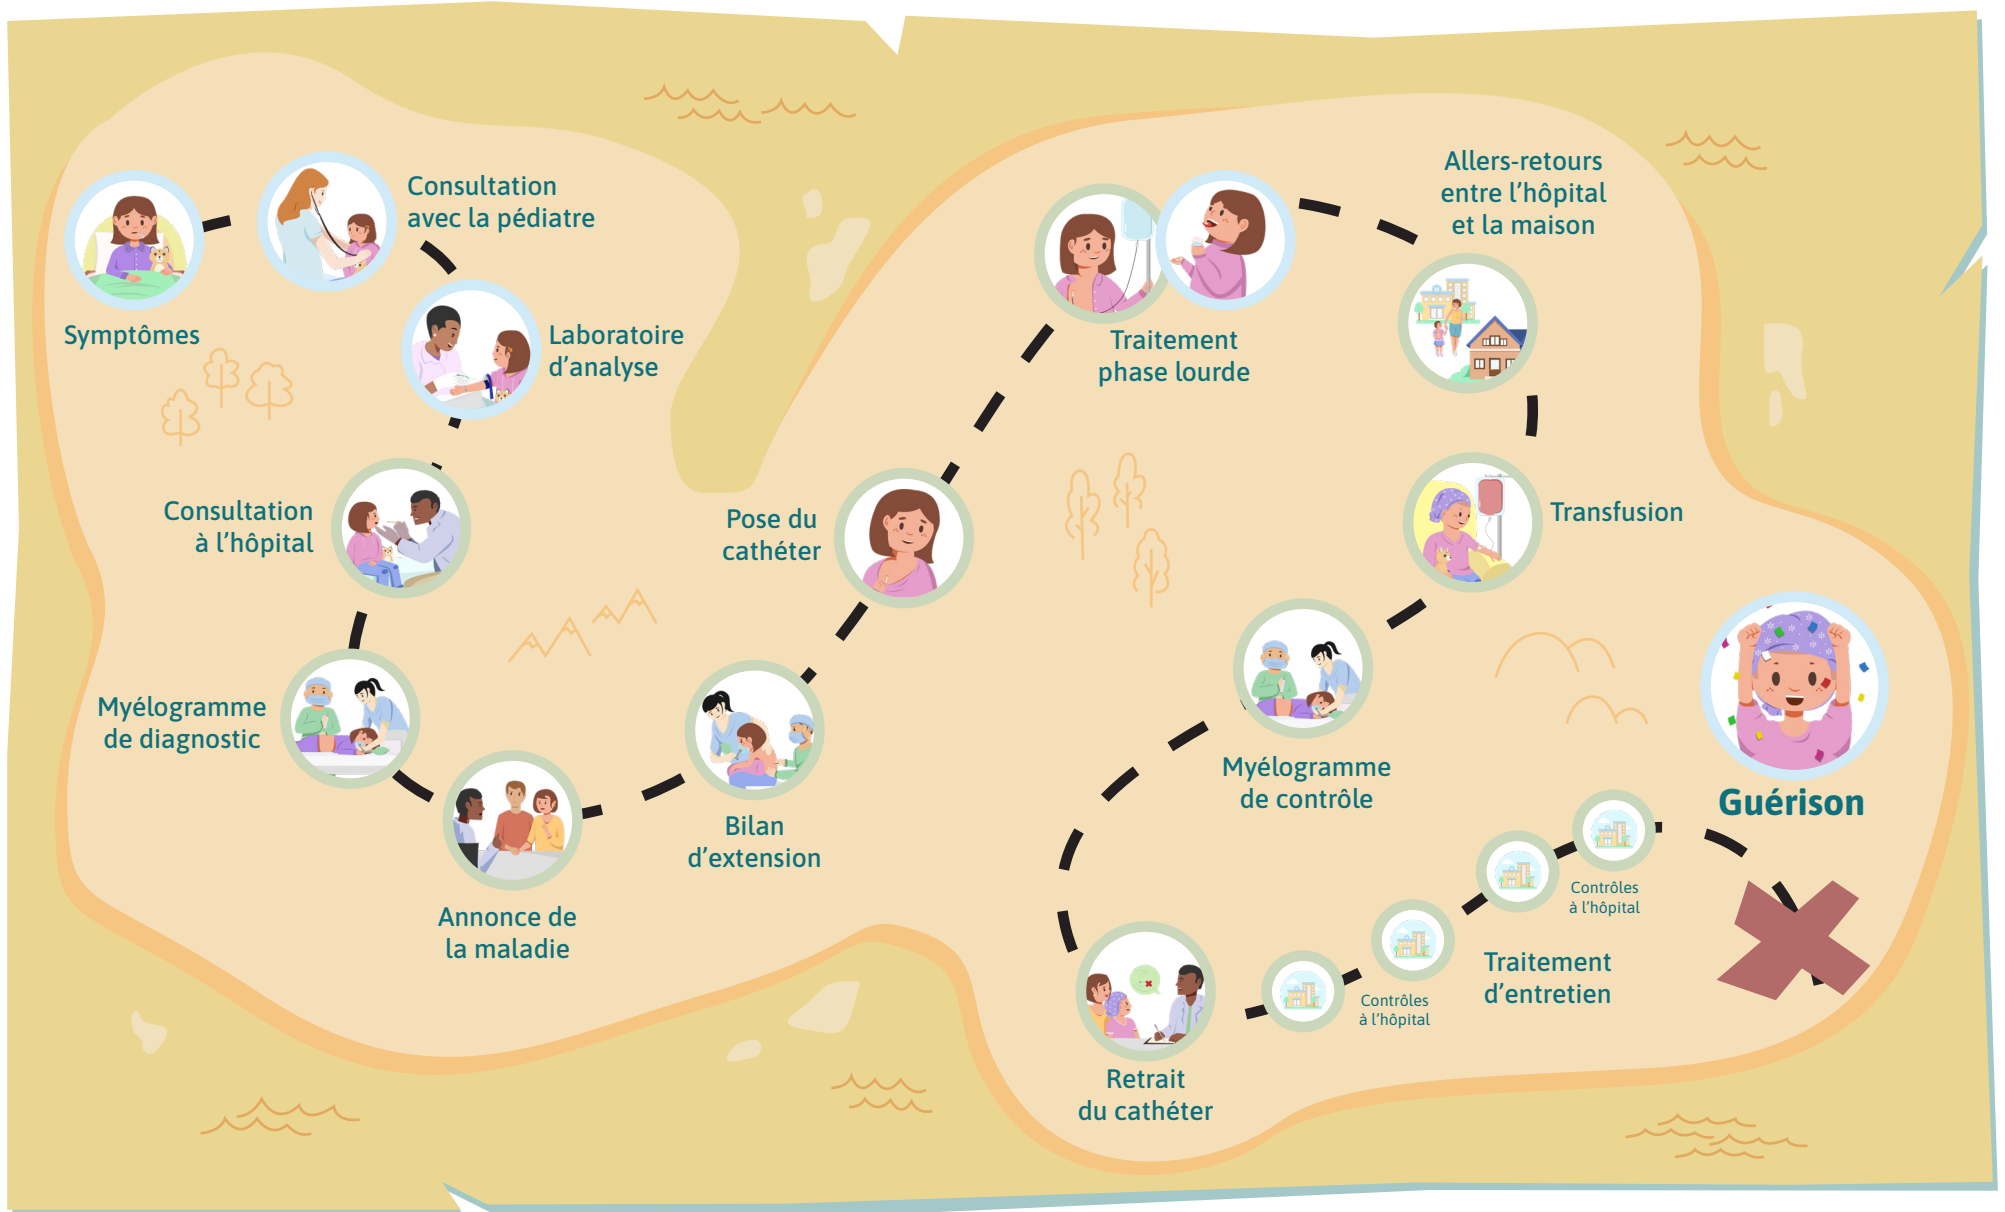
Symptômes

Consultation avec la pédiatre

Laboratoire d'analyse

Consultation à l'hôpital

Myélogramme de diagnostic

Annonce de la maladie

Bilan d'extension

Pose du cathéter

Traitement phase lourde

Allers-retours entre l'hôpital et la maison

Transfusion

Myélogramme de contrôle

Retrait du cathéter

Contrôles à l'hôpital

Traitement d'entretien

Contrôles à l'hôpital

Guérison